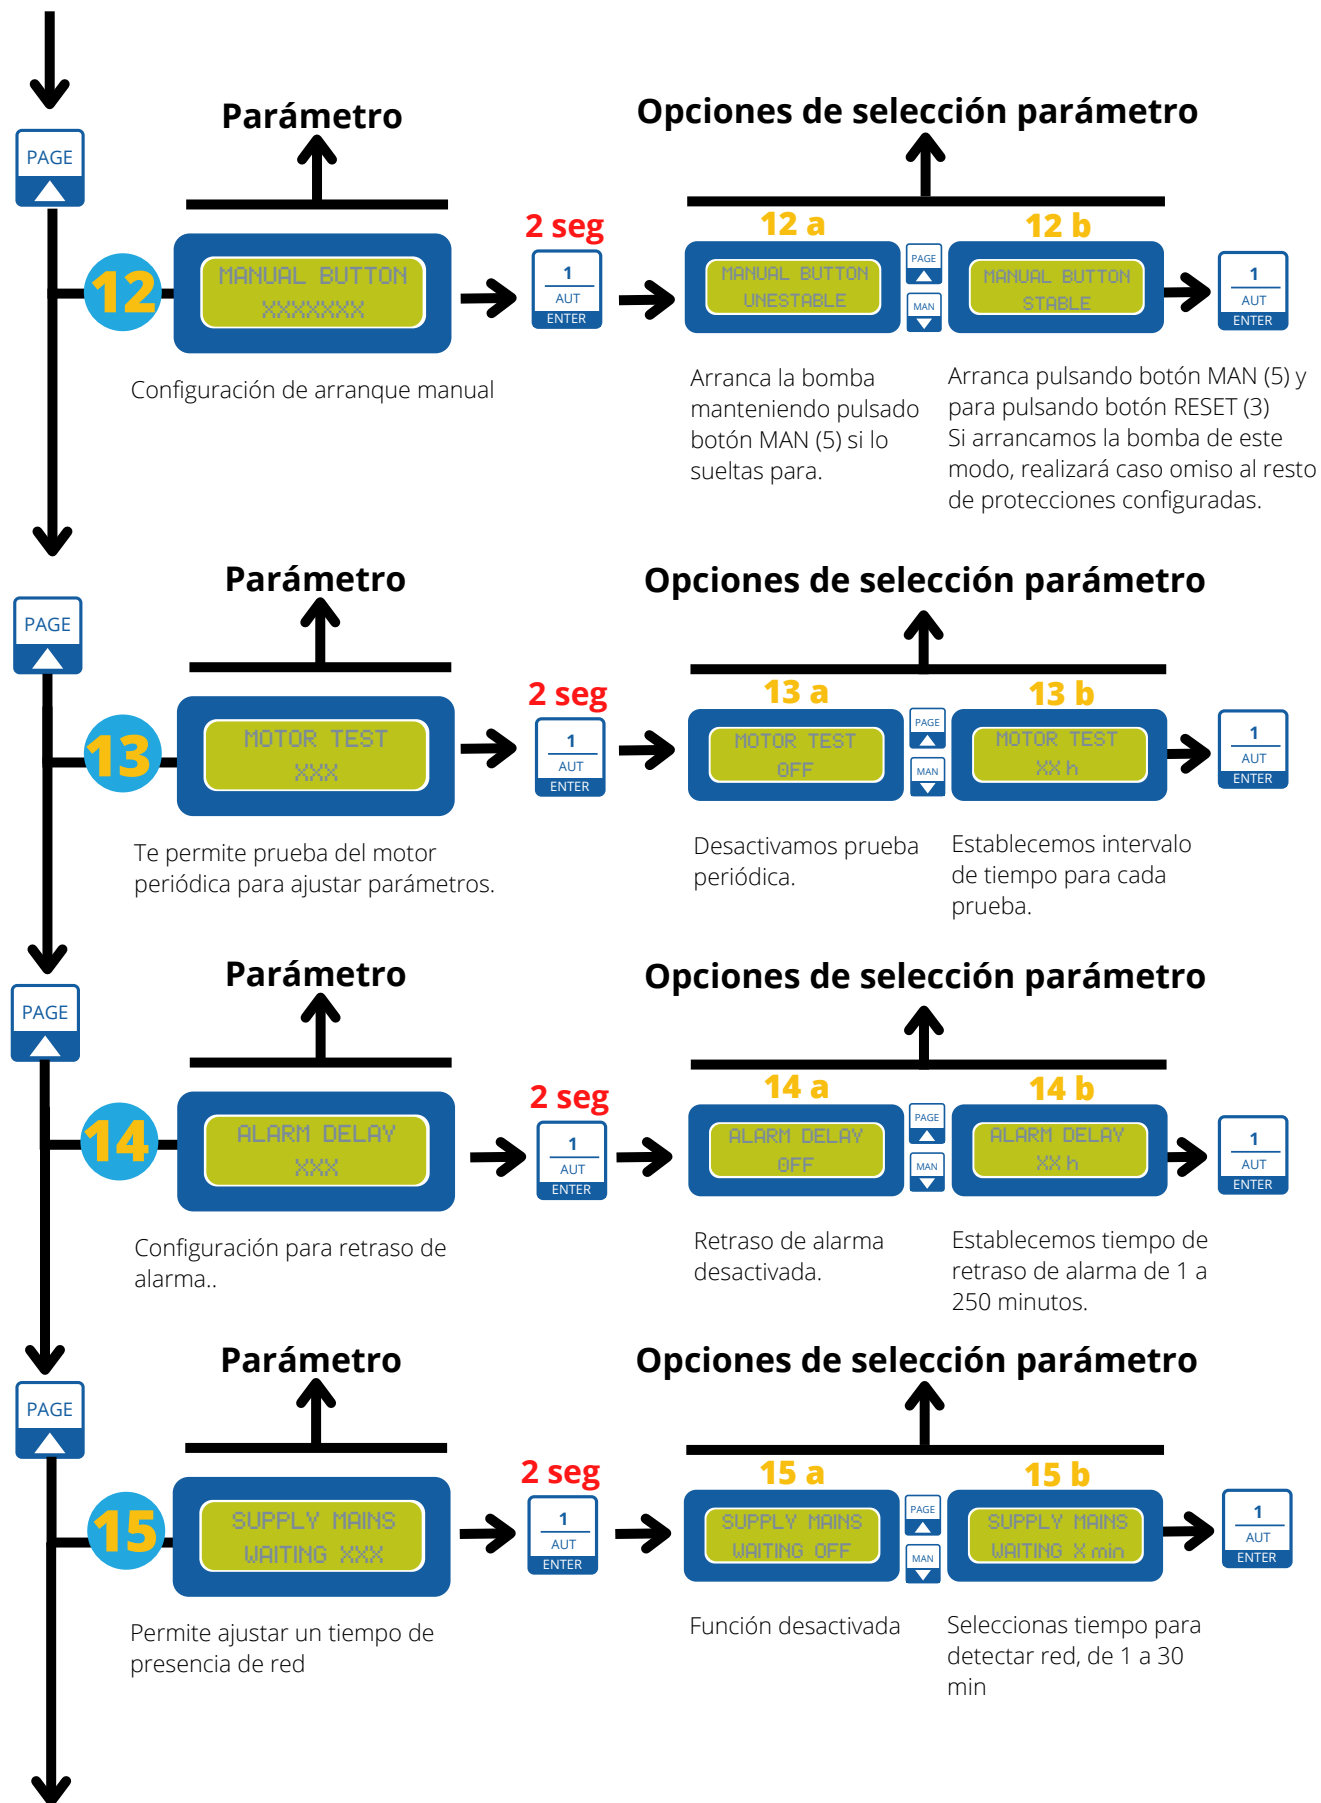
PAGE

Parámetro

Opciones de selección parámetro

12

MANUAL BUTTON
XXXXXXX

2 seg

1
AUT
ENTER

12 a

MANUAL BUTTON
UNESTABLE

PAGE

MAN

12 b

MANUAL BUTTON
STABLE

1
AUT
ENTER

Configuración de arranque manual

Arranca la bomba manteniendo pulsado botón MAN (5) si lo sueltas para.

Arranca pulsando botón MAN (5) y para pulsando botón RESET (3)
Si arrancamos la bomba de este modo, realizará caso omiso al resto de protecciones configuradas.

PAGE

Parámetro

Opciones de selección parámetro

13

MOTOR TEST
XXX

2 seg

1
AUT
ENTER

13 a

MOTOR TEST
OFF

PAGE

MAN

13 b

MOTOR TEST
XX h

1
AUT
ENTER

Te permite prueba del motor periódica para ajustar parámetros.

Desactivamos prueba periódica.

Establecemos intervalo de tiempo para cada prueba.

PAGE

Parámetro

Opciones de selección parámetro

14

ALARM DELAY
XXX

2 seg

1
AUT
ENTER

14 a

ALARM DELAY
OFF

PAGE

MAN

14 b

ALARM DELAY
XX h

1
AUT
ENTER

Configuración para retraso de alarma..

Retraso de alarma desactivada.

Establecemos tiempo de retraso de alarma de 1 a 250 minutos.

PAGE

Parámetro

Opciones de selección parámetro

15

SUPPLY MAINS
WAITING XXX

2 seg

1
AUT
ENTER

15 a

SUPPLY MAINS
WAITING OFF

PAGE

MAN

15 b

SUPPLY MAINS
WAITING X min

1
AUT
ENTER

Permite ajustar un tiempo de presencia de red

Función desactivada

Seleccionas tiempo para detectar red, de 1 a 30 min